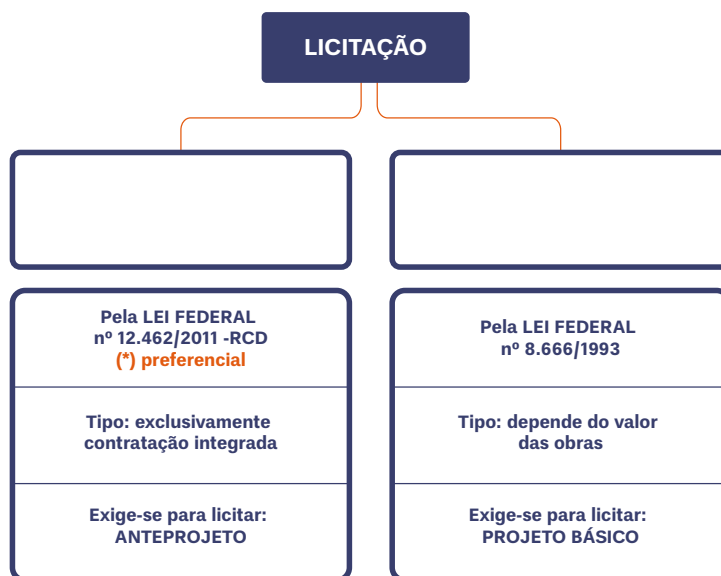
LICITAÇÃO

Pela LEI FEDERAL nº 12.462/2011 -RCD
(*) preferencial

Tipo: exclusivamente contratação integrada

Exige-se para licitar: ANTEPROJETO

Pela LEI FEDERAL nº 8.666/1993

Tipo: depende do valor das obras

Exige-se para licitar: PROJETO BÁSICO